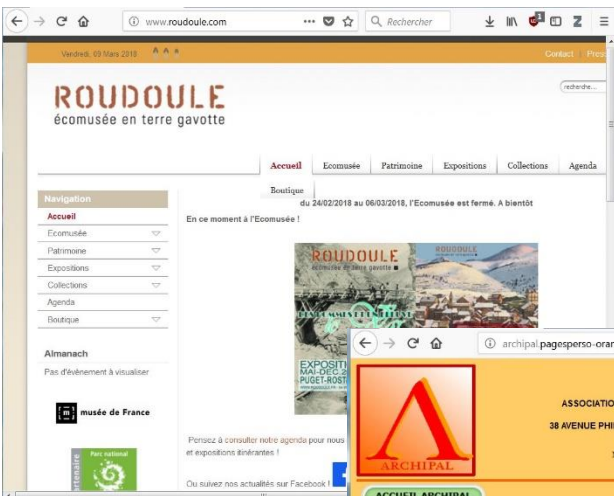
www.roudoule.com
Rechercher

Vendredi, 09 Mars 2018
Contact | Pres

ROUDOULE
écomusée en terre gavotte

recherche...

Accueil | Ecomusée | Patrimoine | Expositions | Collections | Agenda
Boutique

Navigation
Accueil
Ecomusée
Patrimoine
Expositions
Collections
Agenda
Boutique

Almanach
Pas d'événement à visualiser

musée de France

Parc national
partenaire

du 24/02/2018 au 06/03/2018, l'Ecomusée est fermé. A bientôt

En ce moment à l'Ecomusée !

ROUDOULE
écomusée en terre gavotte
ROUDOULE
EXPOSITI
MAI-DEC 2
PUGET-ROST

Pensez à consulter notre agenda pour nous
et expositions itinérantes !

Ou suivez nos actualités sur Facebook !

archipal.pagesperso-oran

ARCHIPAL
ASSOCIATIO
38 AVENUE PHI
ACCUEIL ARCHIPAL